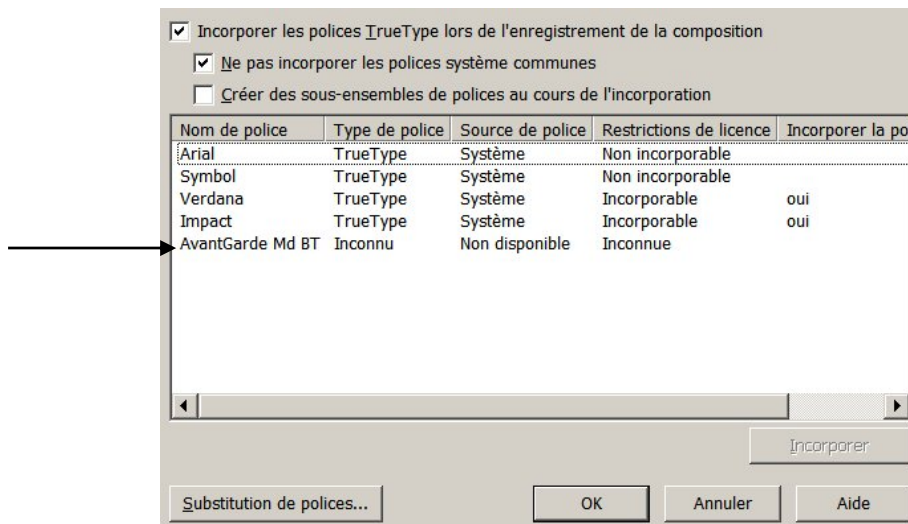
Incorporer les polices TrueType lors de l'enregistrement de la composition

Ne pas incorporer les polices système communes

Créer des sous-ensembles de polices au cours de l'incorporation

| Nom de police | Type de police | Source de police | Restrictions de licence | Incorporer la po |
|---|---|---|---|---|
| Arial | TrueType | Système | Non incorporable | |
| Symbol | TrueType | Système | Non incorporable | |
| Verdana | TrueType | Système | Incorporable | oui |
| Impact | TrueType | Système | Incorporable | oui |
| AvantGarde Md BT | Inconnu | Non disponible | Inconnue | |

Incorporer

Substitution de polices...

OK

Annuler

Aide